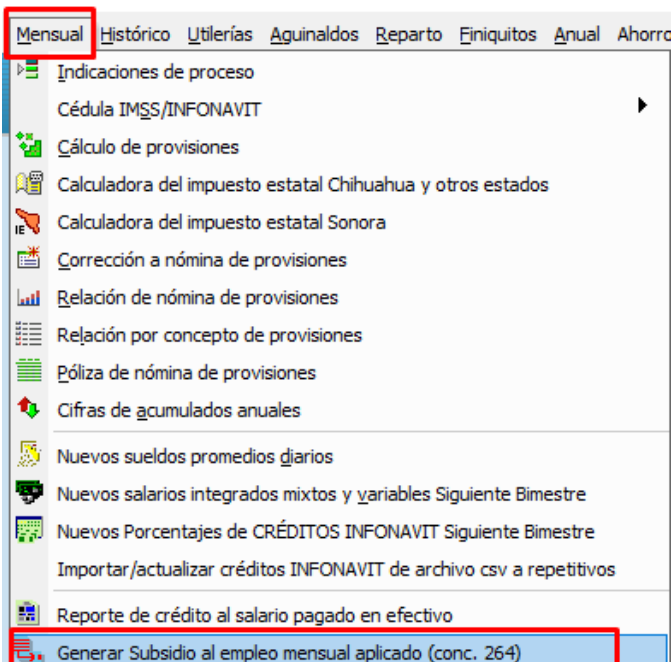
Mensual Histórico Utilerías Aguinaldos Reparto Finiquitos Anual Ahorro

Indicaciones de proceso
Cédula IMSS/INFONAVIT
Cálculo de provisiones
Calculadora del impuesto estatal Chihuahua y otros estados
Calculadora del impuesto estatal Sonora
Corrección a nómina de provisiones
Relación de nómina de provisiones
Relación por concepto de provisiones
Póliza de nómina de provisiones
Cifras de acumulados anuales
Nuevos sueldos promedios diarios
Nuevos salarios integrados mixtos y variables Siguiente Bimestre
Nuevos Porcentajes de CRÉDITOS INFONAVIT Siguiente Bimestre
Importar/actualizar créditos INFONAVIT de archivo csv a repetitivos
Reporte de crédito al salario pagado en efectivo
Generar Subsidio al empleo mensual aplicado (conc. 264)